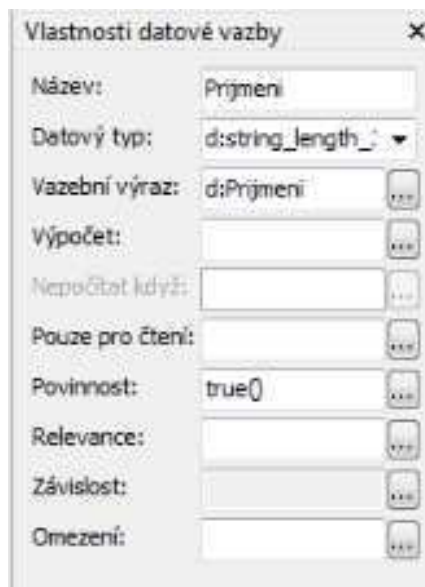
Vlastnosti datové vazby ×

Název: Prijmeni

Datový typ: d:string_length_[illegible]

Vazební výraz: d:Prijmeni ...

Výpočet: ...

Nepočítat když: ...

Pouze pro čtení: ...

Povinnost: true() ...

Relevance: ...

Závislost: ...

Omezení: ...